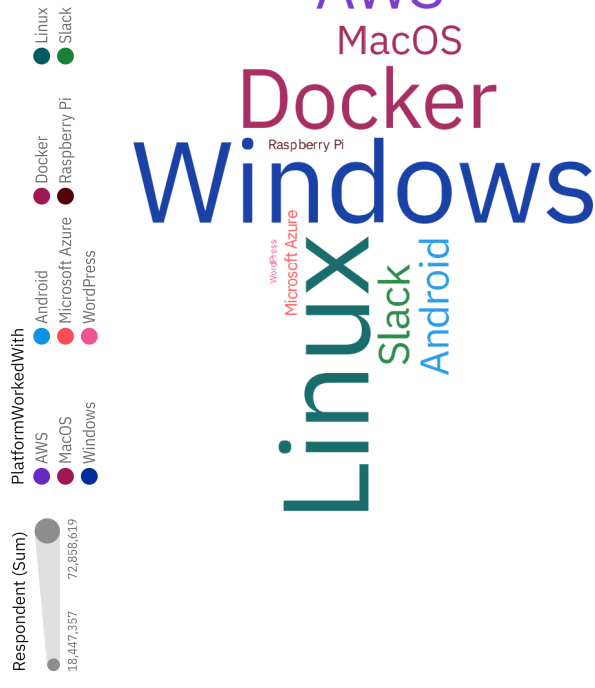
AWS
MacOS
Docker
Raspberry Pi
Windows
WordPress
Microsoft Azure
Linux
Slack
Android

PlatformWorkedWith
AWS
MacOS
Windows
Android
Microsoft Azure
WordPress
Docker
Raspberry Pi
Linux
Slack

Respondent (Sum)
18,447,357
72,858,619